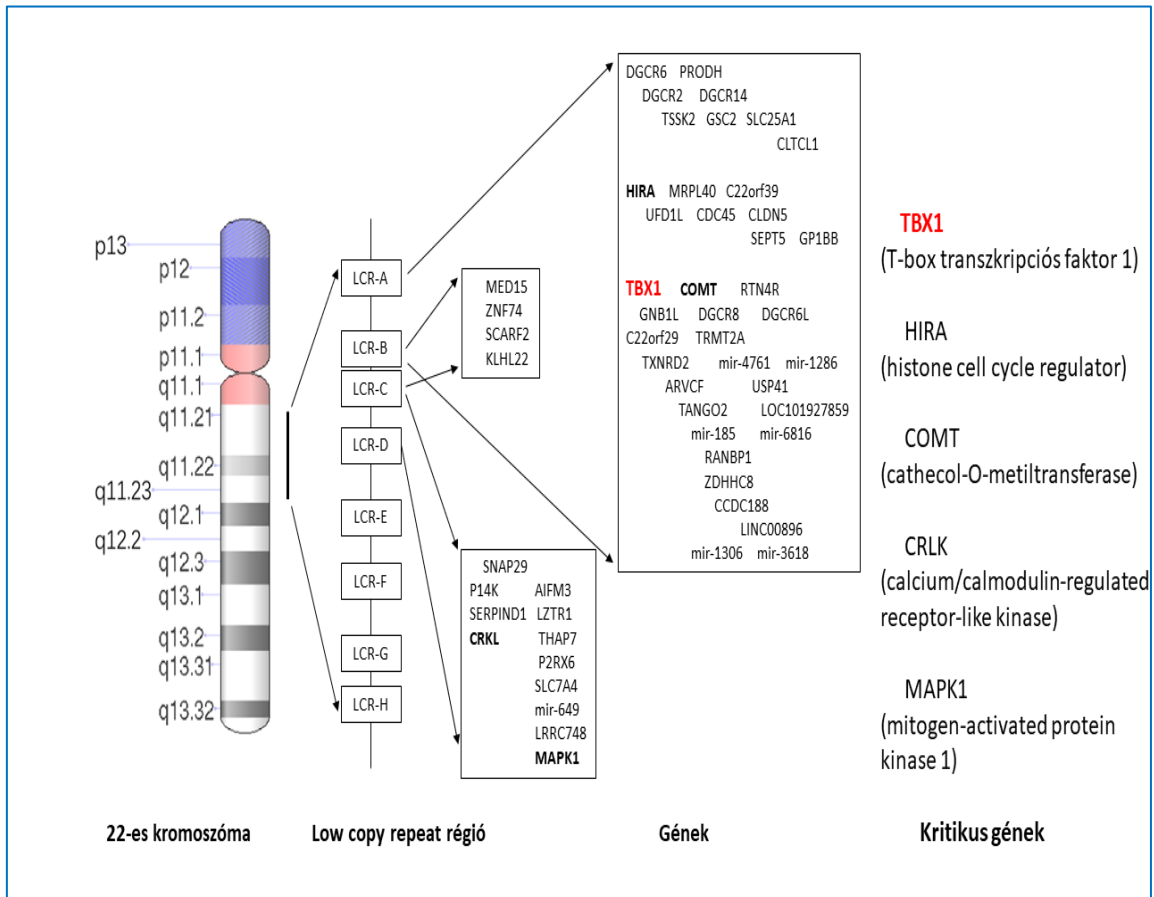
p13
p12
p11.2
p11.1
q11.1
q11.21
q11.22
q11.23
q12.1
q12.2
q12.3
q13.1
q13.2
q13.31
q13.32

LCR-A
LCR-B
LCR-C
LCR-D
LCR-E
LCR-F
LCR-G
LCR-H

MED15
ZNF74
SCARF2
KLHL22

DGCR6 PRODH
DGCR2 DGCR14
TSSK2 GSC2 SLC25A1
CLTCL1

HIRA MRPL40 C22orf39
UFD1L CDC45 CLDN5
SEPT5 GP1BB

TBX1 COMT RTN4R
GNB1L DGCR8 DGCR6L
C22orf29 TRMT2A
TXNRD2 mir-4761 mir-1286
ARVCF USP41
TANGO2 LOC101927859
mir-185 mir-6816
RANBP1
ZDHHC8
CCDC188
LINC00896
mir-1306 mir-3618

SNAP29
P14K AIFM3
SERPIND1 LZTR1
CRKL THAP7
P2RX6
SLC7A4
mir-649
LRRC748
MAPK1

TBX1
(T-box transzkripciós faktor 1)

HIRA
(histone cell cycle regulator)

COMT
(cathecol-O-metiltransferase)

CRLK
(calcium/calmodulin-regulated receptor-like kinase)

MAPK1
(mitogen-activated protein kinase 1)

22-es kromoszóma
Low copy repeat régió
Gének
Kritikus gének